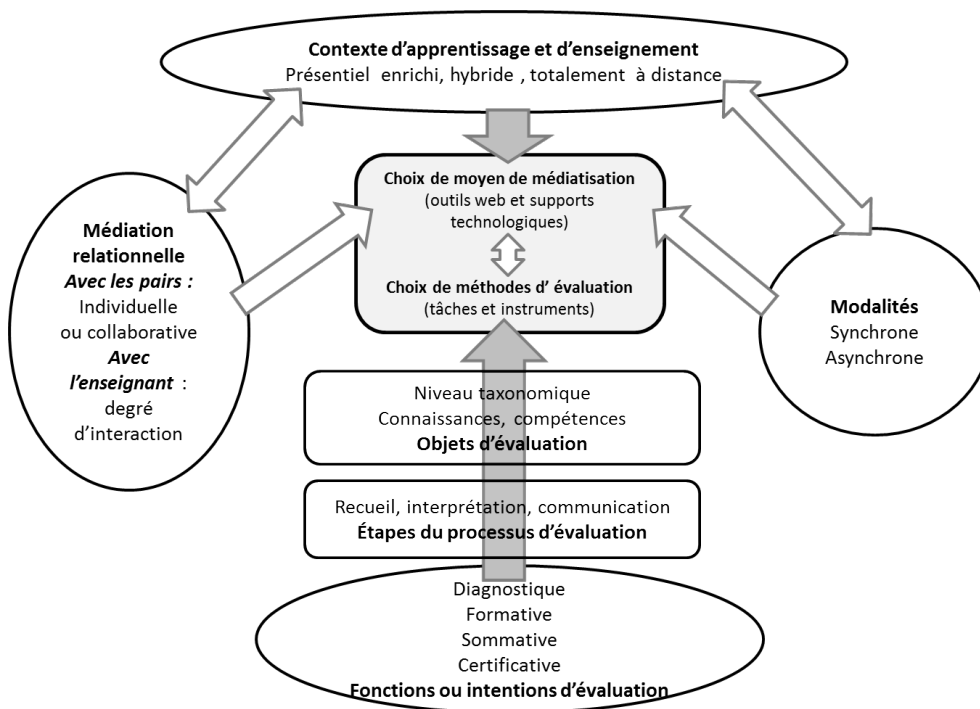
**Contexte d'apprentissage et d'enseignement**
Présentiel enrichi, hybride , totalement à distance

**Médiation relationnelle**
***Avec les pairs :***
Individuelle ou collaborative
***Avec l'enseignant*** :
degré d'interaction

**Choix de moyen de médiatisation**
(outils web et supports technologiques)

**Choix de méthodes d' évaluation**
(tâches et instruments)

**Modalités**
Synchrone
Asynchrone

Niveau taxonomique
Connaissances, compétences
**Objets d'évaluation**

Recueil, interprétation, communication
**Étapes du processus d'évaluation**

Diagnostique
Formative
Sommative
Certificative
**Fonctions ou intentions d'évaluation**